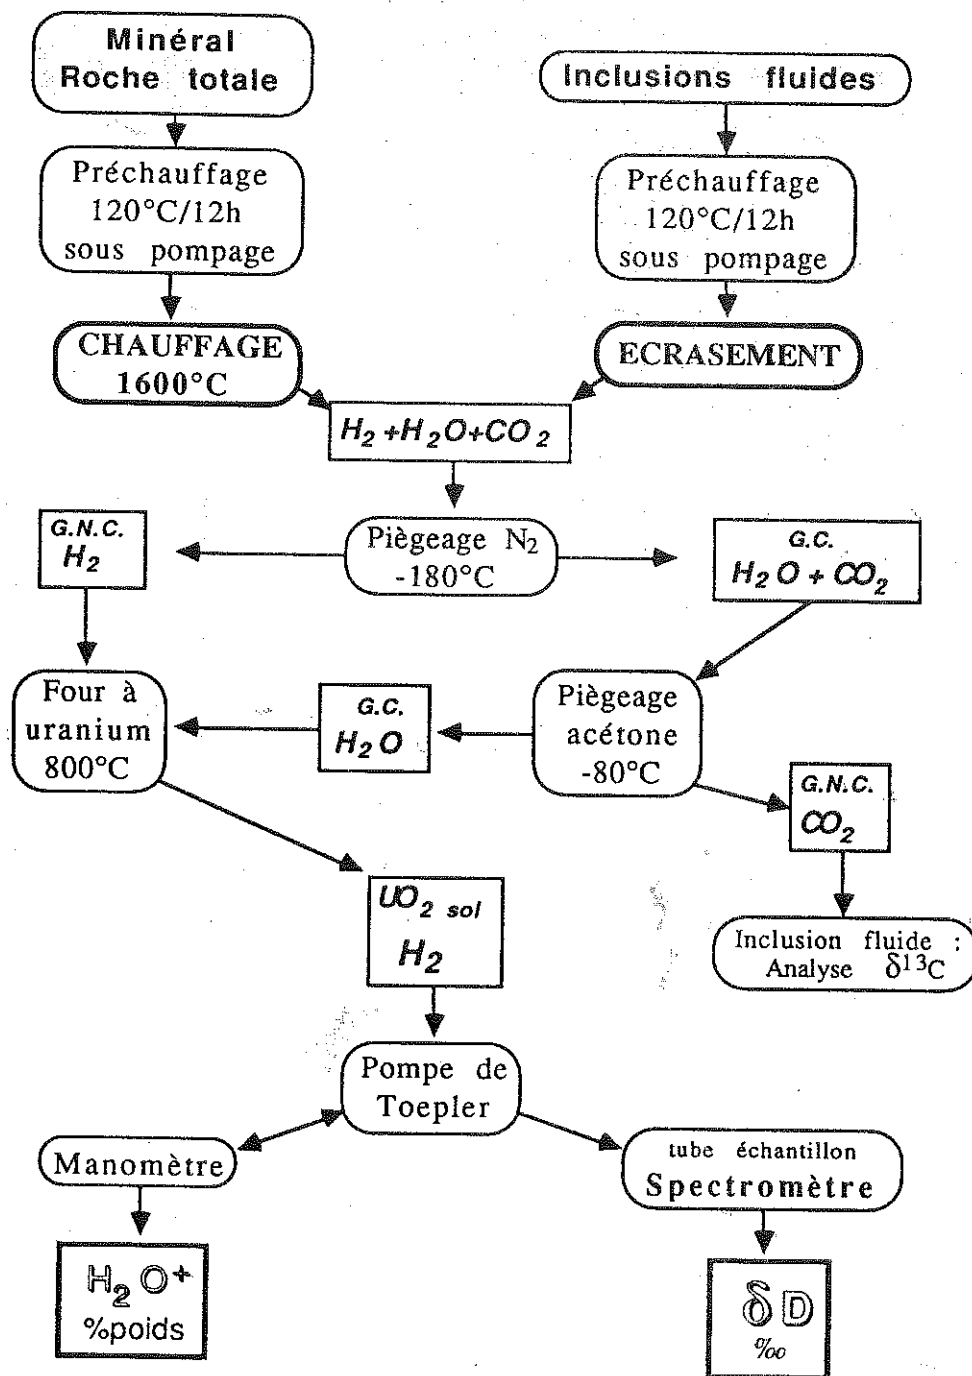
Minéral
Roche totale

Inclusions fluides

Préchauffage
120°C/12h
sous pompage

Préchauffage
120°C/12h
sous pompage

CHAUFFAGE
1600°C

ECRASEMENT

$H_2 + H_2O + CO_2$

G.N.C.
$H_2$

Piègeage $N_2$
-180°C

G.C.
$H_2O + CO_2$

Four à
uranium
800°C

G.C.
$H_2O$

Piègeage
acétone
-80°C

G.N.C.
$CO_2$

$UO_2$ sol
$H_2$

Inclusion fluide :
Analyse $\delta^{13}C$

Pompe de
Toepler

Manomètre

tube échantillon
Spectromètre

$H_2O^+$
%poids

$\delta D$
‰